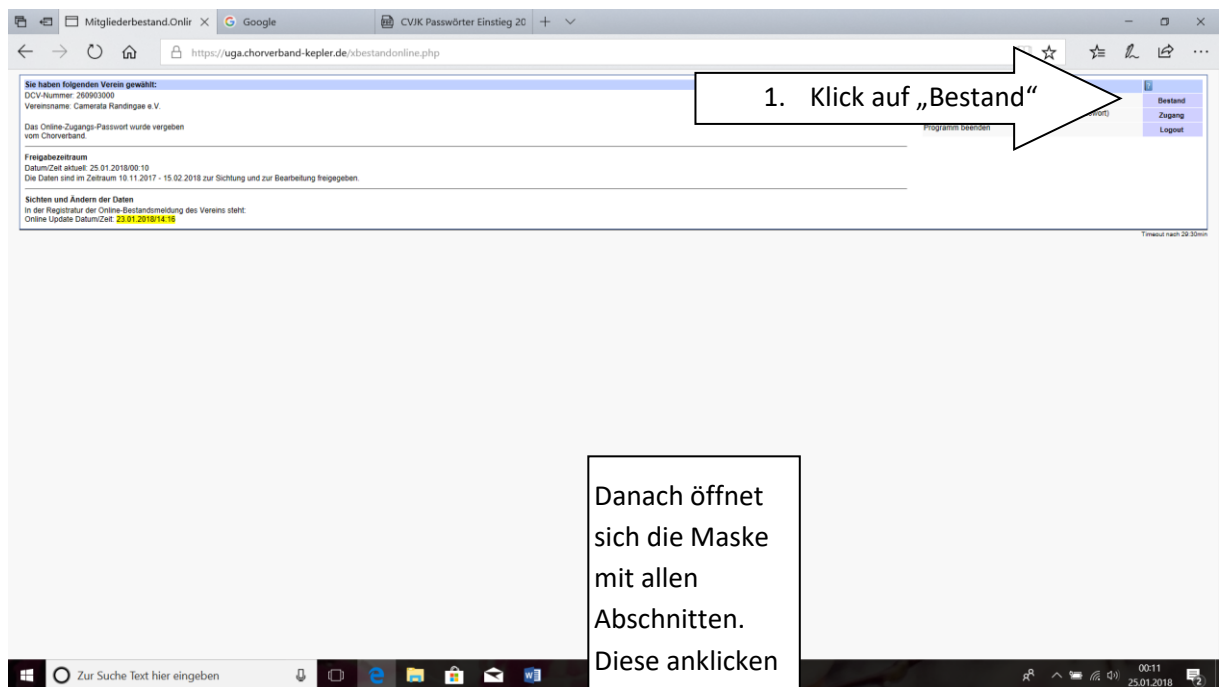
Mitgliederbestand.Onlir × Google CVJK Passwörter Einstieg 20 +

https://uga.chorverband-kepler.de/xbestandonline.php

Sie haben folgenden Verein gewählt:
DCV-Nummer: 260903000
Vereinsname: Camerata Randingae e.V.

Das Online-Zugangs-Passwort wurde vergeben vom Chorverband.

Freigabezeitraum
Datum/Zeit aktuell: 25.01.2018/00:10
Die Daten sind im Zeitraum 10.11.2017 - 15.02.2018 zur Sichtung und zur Bearbeitung freigegeben.

Sichten und Ändern der Daten
In der Registratur der Online-Bestandsmeldung des Vereins steht:
Online Update Datum/Zeit: 23.01.2018/14:16

1. Klick auf „Bestand“

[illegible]wort)
Programm beenden

Bestand
Zugang
Logout

Timeout nach 29:30min

Danach öffnet sich die Maske mit allen Abschnitten. Diese anklicken

Zur Suche Text hier eingeben

00:11
25.01.2018